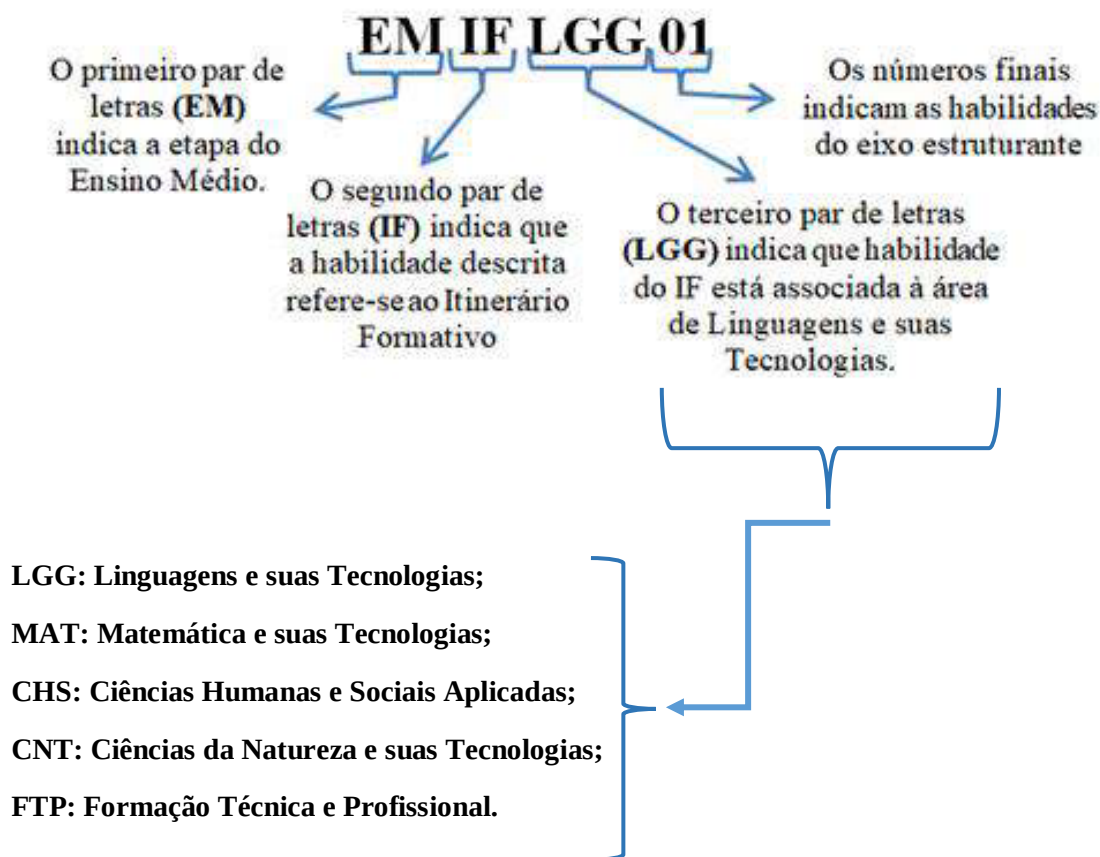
EM IF LGG 01

O primeiro par de letras (EM) indica a etapa do Ensino Médio.

O segundo par de letras (IF) indica que a habilidade descrita refere-se ao Itinerário Formativo

O terceiro par de letras (LGG) indica que habilidade do IF está associada à área de Linguagens e suas Tecnologias.

Os números finais indicam as habilidades do eixo estruturante

LGG: Linguagens e suas Tecnologias;

MAT: Matemática e suas Tecnologias;

CHS: Ciências Humanas e Sociais Aplicadas;

CNT: Ciências da Natureza e suas Tecnologias;

FTP: Formação Técnica e Profissional.